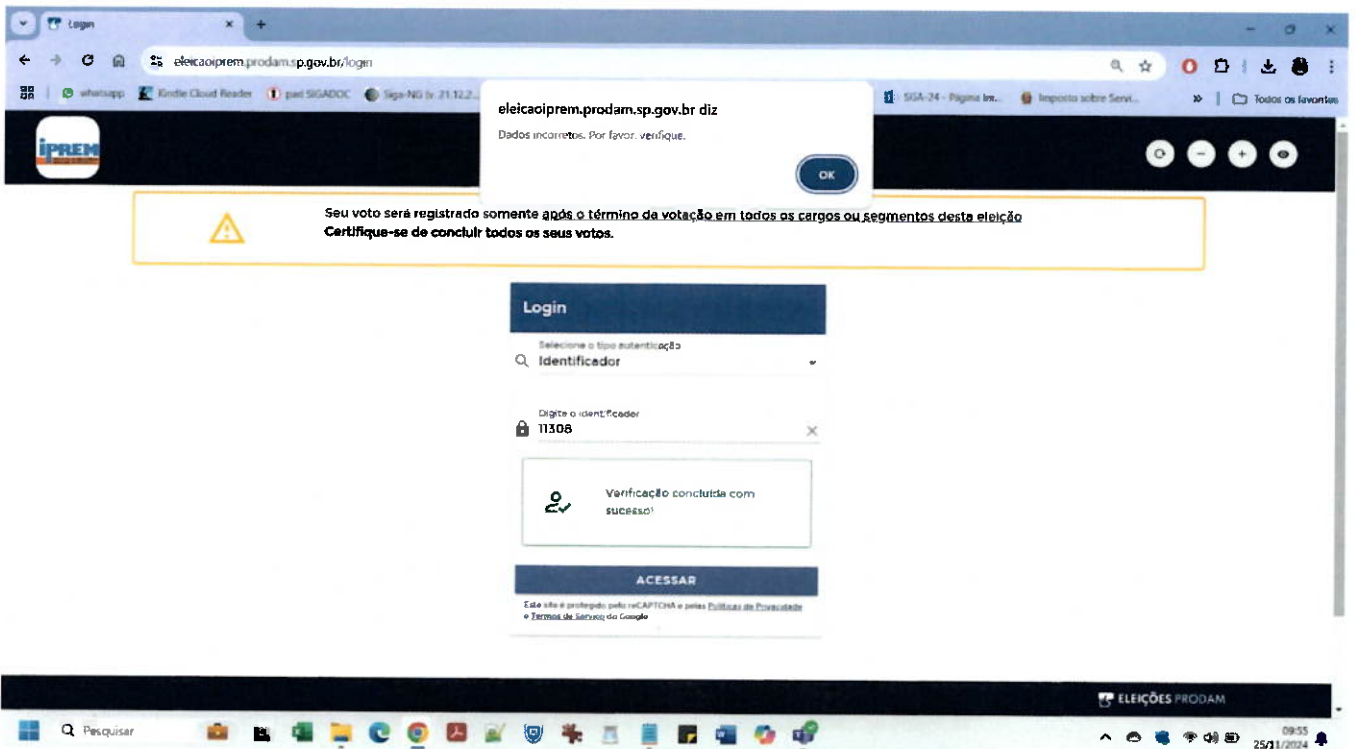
Login

eleicaoiprem.prodam.sp.gov.br/login

whatsapp Kindle Cloud Reader pad SIGADOC Siga-NG (v. 21.12.2... SIGA-24 - Página In... Imposto sobre Servi... Todos os favoritos

eleicaoiprem.prodam.sp.gov.br diz
Dados incorretos. Por favor, verifique.
OK

IPREM

Seu voto será registrado somente após o término da votação em todos os cargos ou segmentos desta eleição
Certifique-se de concluir todos os seus votos.

Login

Selecione o tipo autenticação
Identificador

Digite o identificador
11308

Verificação concluída com sucesso!

ACESSAR

Este site é protegido pelo reCAPTCHA e pelas Políticas de Privacidade e Termos de Serviço do Google

ELEIÇÕES PRODAM

Pesquisar

09:55
25/11/2024